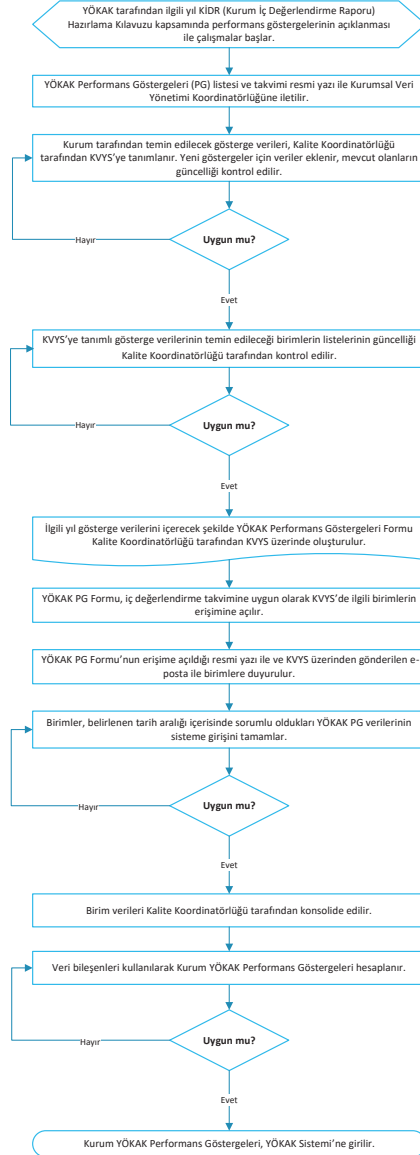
YÖKAK tarafından ilgili yıl KİDR (Kurum İç Değerlendirme Raporu) Hazırlama Kılavuzu kapsamında performans göstergelerinin açıklanması ile çalışmalar başlar.

YÖKAK Performans Göstergeleri (PG) listesi ve takvimi resmi yazı ile Kurumsal Veri Yönetimi Koordinatörlüğüne iletilir.

Kurum tarafından temin edilecek gösterge verileri, Kalite Koordinatörlüğü tarafından KVYS'ye tanımlanır. Yeni göstergeler için veriler eklenir, mevcut olanların güncelliği kontrol edilir.

Hayır

Uygun mu?

Evet

KVYS'ye tanımlı gösterge verilerinin temin edileceği birimlerin listelerinin güncelliği Kalite Koordinatörlüğü tarafından kontrol edilir.

Hayır

Uygun mu?

Evet

İlgili yıl gösterge verilerini içerecek şekilde YÖKAK Performans Göstergeleri Formu Kalite Koordinatörlüğü tarafından KVYS üzerinde oluşturulur.

YÖKAK PG Formu, iç değerlendirme takvimine uygun olarak KVYS'de ilgili birimlerin erişimine açılır.

YÖKAK PG Formu'nun erişime açıldığı resmi yazı ile ve KVYS üzerinden gönderilen e-posta ile birimlere duyurulur.

Birimler, belirlenen tarih aralığı içerisinde sorumlu oldukları YÖKAK PG verilerinin sisteme girişini tamamlar.

Hayır

Uygun mu?

Evet

Birim verileri Kalite Koordinatörlüğü tarafından konsolide edilir.

Veri bileşenleri kullanılarak Kurum YÖKAK Performans Göstergeleri hesaplanır.

Hayır

Uygun mu?

Evet

Kurum YÖKAK Performans Göstergeleri, YÖKAK Sistemi'ne girilir.